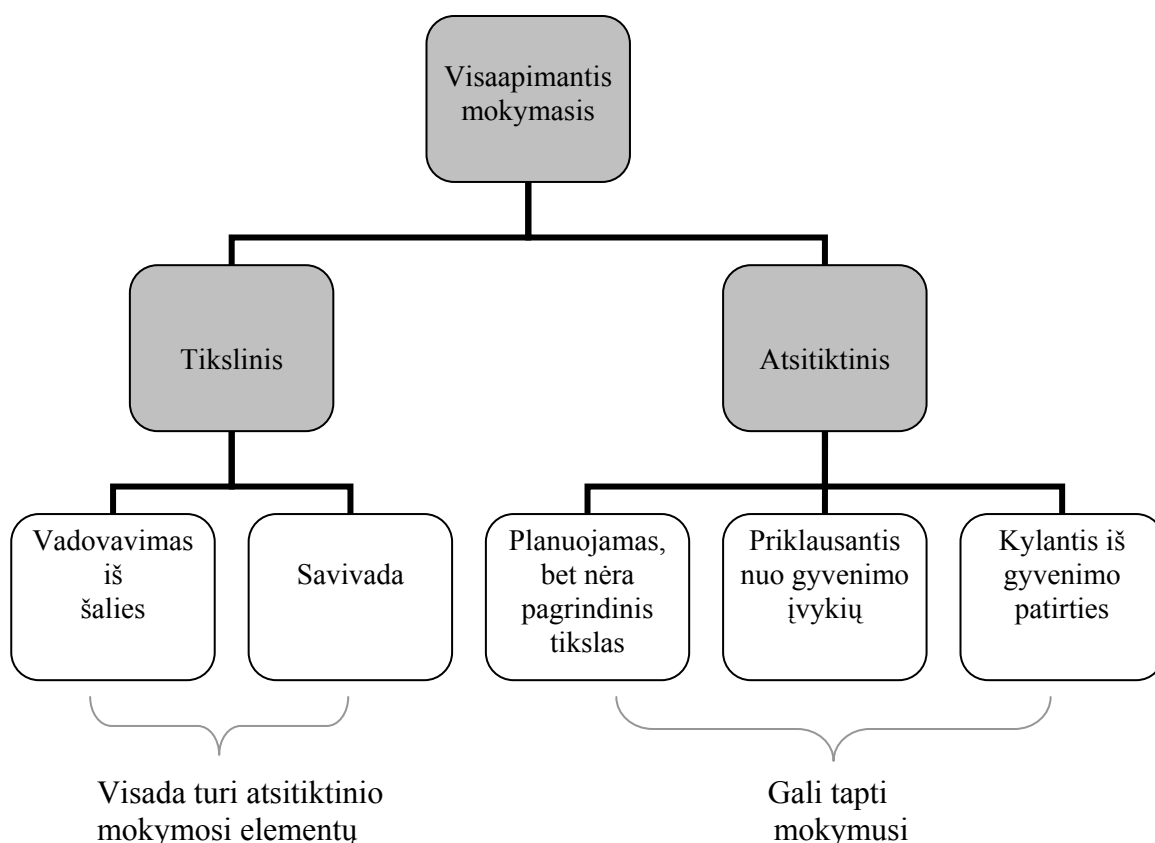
Visaapimantis mokymasis

Tikslinis

Atsitiktinis

Vadovavimas iš šalies

Savivada

Planuojamas, bet nėra pagrindinis tikslas

Priklausantis nuo gyvenimo įvykių

Kylantis iš gyvenimo patirties

Visada turi atsitiktinio mokymosi elementų

Gali tapti mokymusi